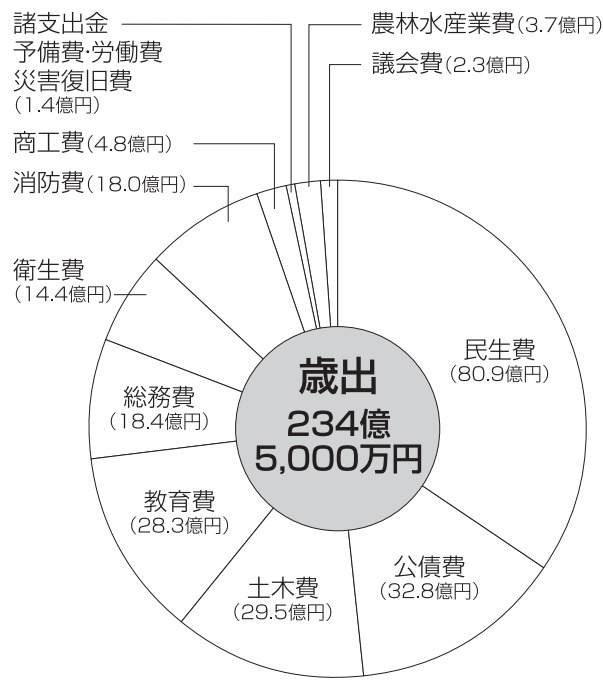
諸支出金
予備費·労働費
災害復旧費
（1.4億円）

農林水産業費（3.7億円）

議会費（2.3億円）

商工費（4.8億円）

消防費（18.0億円）

衛生費
（14.4億円）

民生費
（80.9億円）

歳出
234億
5,000万円

総務費
（18.4億円）

教育費
（28.3億円）

土木費
（29.5億円）

公債費
（32.8億円）